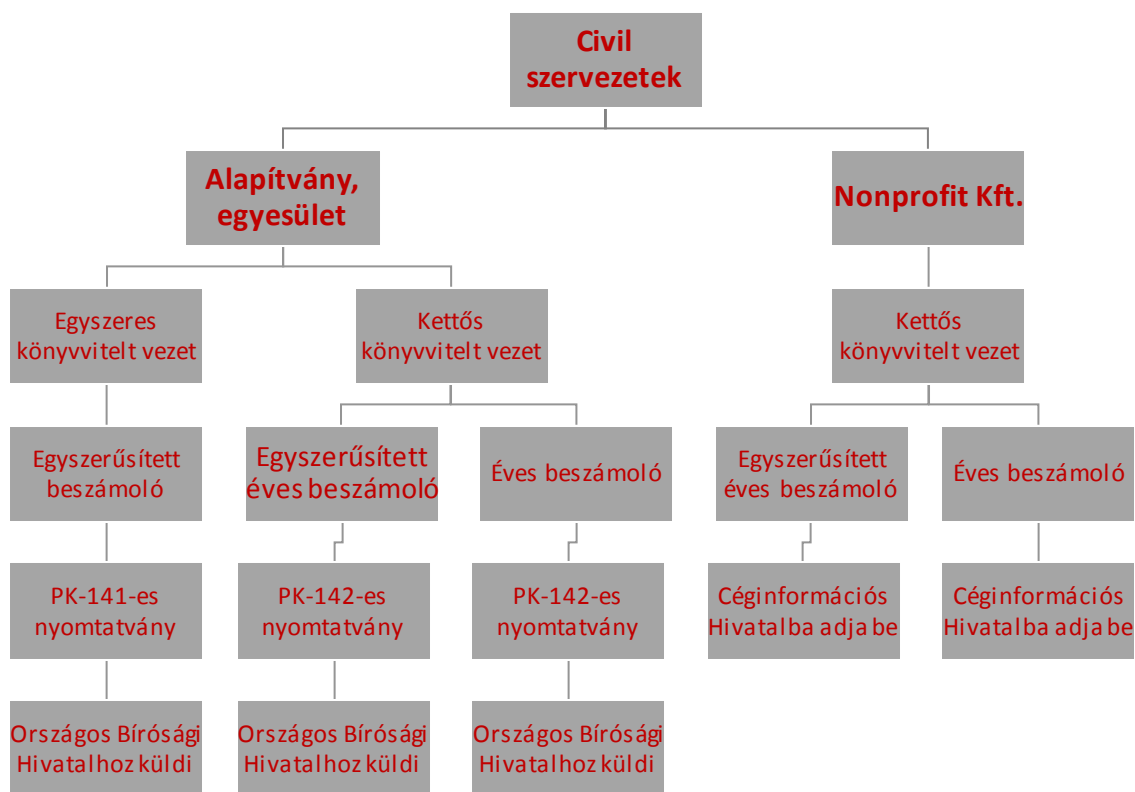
Civil szervezetek

Alapítvány, egyesület

Nonprofit Kft.

Egyszeres könyvvitelt vezet

Kettős könyvvitelt vezet

Kettős könyvvitelt vezet

Egyszerűsített beszámoló

Egyszerűsített éves beszámoló

Éves beszámoló

Egyszerűsített éves beszámoló

Éves beszámoló

PK-141-es nyomtatvány

PK-142-es nyomtatvány

PK-142-es nyomtatvány

Céginformációs Hivatalba adja be

Céginformációs Hivatalba adja be

Országos Bírósági Hivatalhoz küldi

Országos Bírósági Hivatalhoz küldi

Országos Bírósági Hivatalhoz küldi